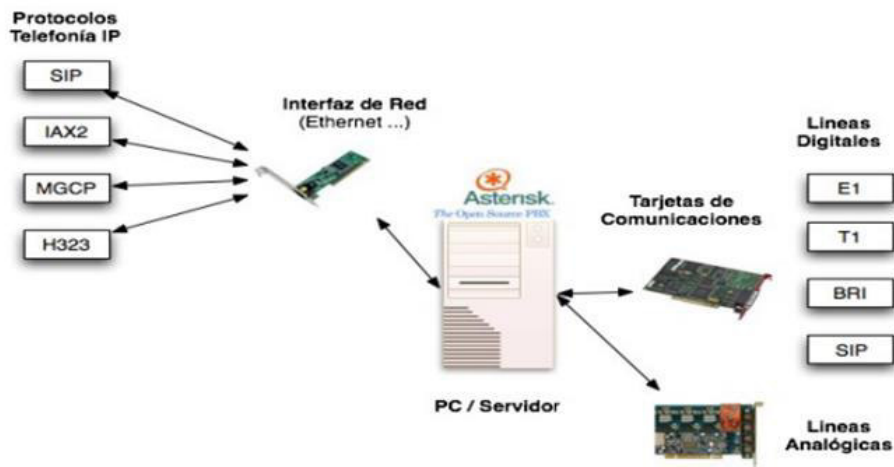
Protocolos Telefonía IP

SIP

IAX2

MGCP

H323

Interfaz de Red (Ethernet ...)

Asterisk. The Open Source PBX

Tarjetas de Comunicaciones

Lineas Digitales

E1

T1

BRI

SIP

PC / Servidor

Lineas Analógicas